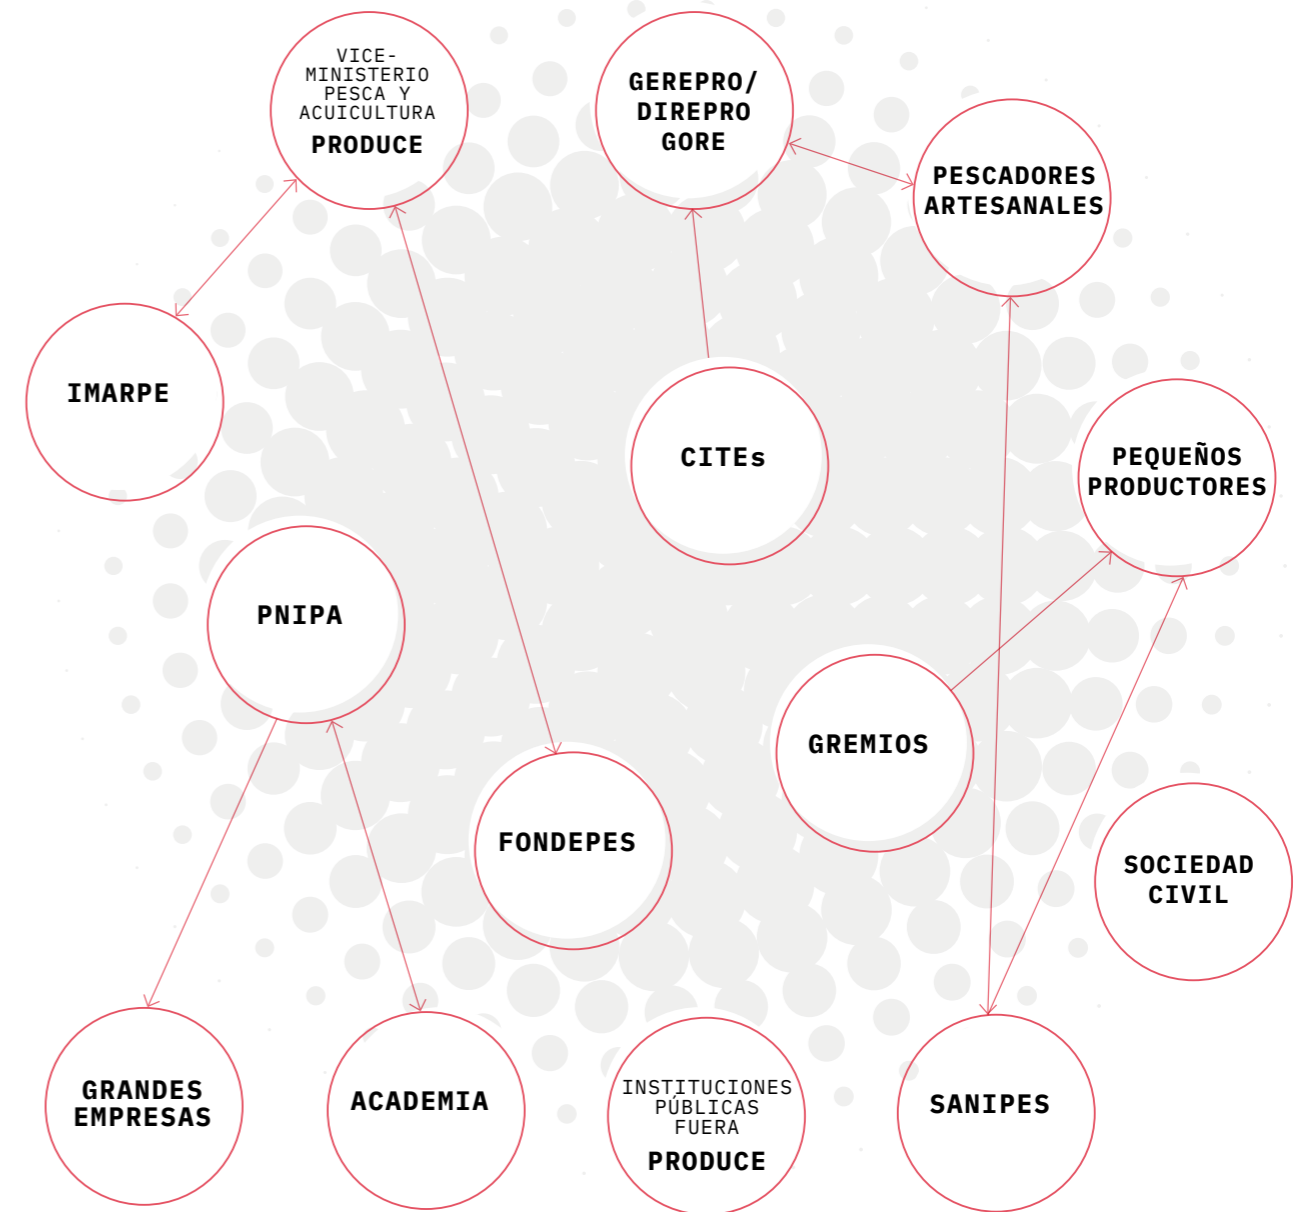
VICE-
MINISTERIO
PESCA Y
ACUICULTURA
PRODUCE

GEREPRO/
DIREPRO
GORE

PESCADORES
ARTESANALES

IMARPE

CITEs

PEQUEÑOS
PRODUCTORES

PNIPA

GREMIOS

FONDEPES

SOCIEDAD
CIVIL

GRANDES
EMPRESAS

ACADEMIA

INSTITUCIONES
PÚBLICAS
FUERA
PRODUCE

SANIPES